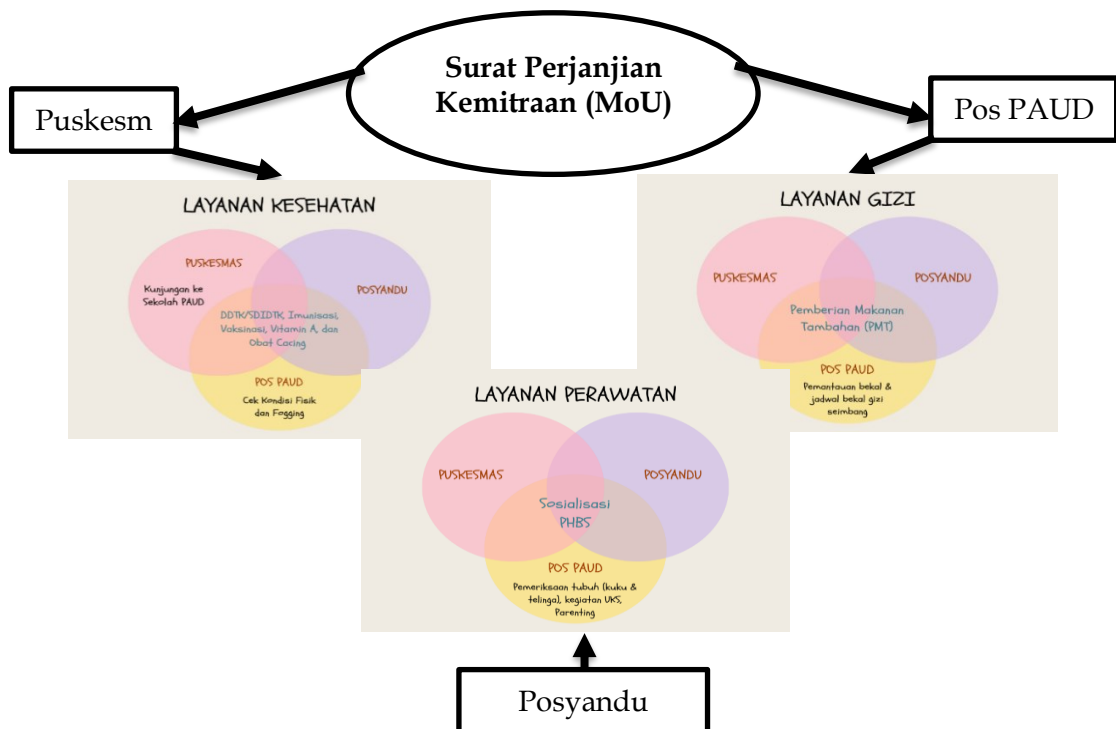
Surat Perjanjian Kemitraan (MoU)

Puskesm

Pos PAUD

LAYANAN KESEHATAN

PUSKESMAS

Kunjungan ke Sekolah PAUD

POSYANDU

DDTK/SDIDTK, Imunisasi, Vaksinasi, Vitamin A, dan Obat Cacing

POS PAUD

Cek Kondisi Fisik dan Fogging

LAYANAN GIZI

PUSKESMAS

POSYANDU

Pemberian Makanan Tambahan (PMT)

POS PAUD

Pemantauan bekal & jadwal bekal gizi seimbang

LAYANAN PERAWATAN

PUSKESMAS

POSYANDU

Sosialisasi PHBS

POS PAUD

Pemeriksaan tubuh (kuku & telinga), kegiatan UKS, Parenting

Posyandu